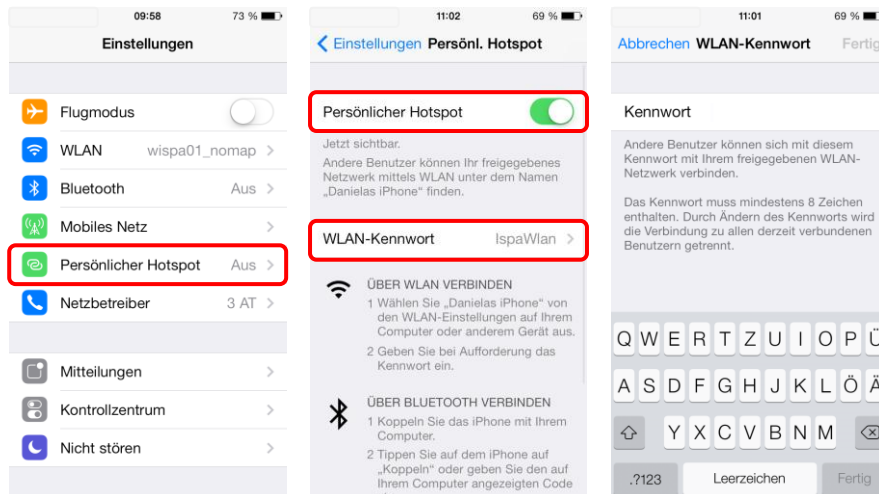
09:58
73 %

Einstellungen

Flugmodus

WLAN wispa01_nomap

Bluetooth Aus

Mobiles Netz

Persönlicher Hotspot Aus

Netzbetreiber 3 AT

Mitteilungen

Kontrollzentrum

Nicht stören

11:02
69 %

Einstellungen Persönl. Hotspot

Persönlicher Hotspot

Jetzt sichtbar.
Andere Benutzer können Ihr freigegebenes Netzwerk mittels WLAN unter dem Namen „Danielas iPhone" finden.

WLAN-Kennwort IspaWlan

ÜBER WLAN VERBINDEN
1 Wählen Sie „Danielas iPhone" von den WLAN-Einstellungen auf Ihrem Computer oder anderem Gerät aus.
2 Geben Sie bei Aufforderung das Kennwort ein.

ÜBER BLUETOOTH VERBINDEN
1 Koppeln Sie das iPhone mit Ihrem Computer.
2 Tippen Sie auf dem iPhone auf „Koppeln" oder geben Sie den auf Ihrem Computer angezeigten Code

11:01
69 %

Abbrechen WLAN-Kennwort Fertig

Kennwort

Andere Benutzer können sich mit diesem Kennwort mit Ihrem freigegebenen WLAN-Netzwerk verbinden.

Das Kennwort muss mindestens 8 Zeichen enthalten. Durch Ändern des Kennworts wird die Verbindung zu allen derzeit verbundenen Benutzern getrennt.

Q W E R T Z U I O P Ü
A S D F G H J K L Ö Ä
Y X C V B N M
.?123 Leerzeichen Fertig